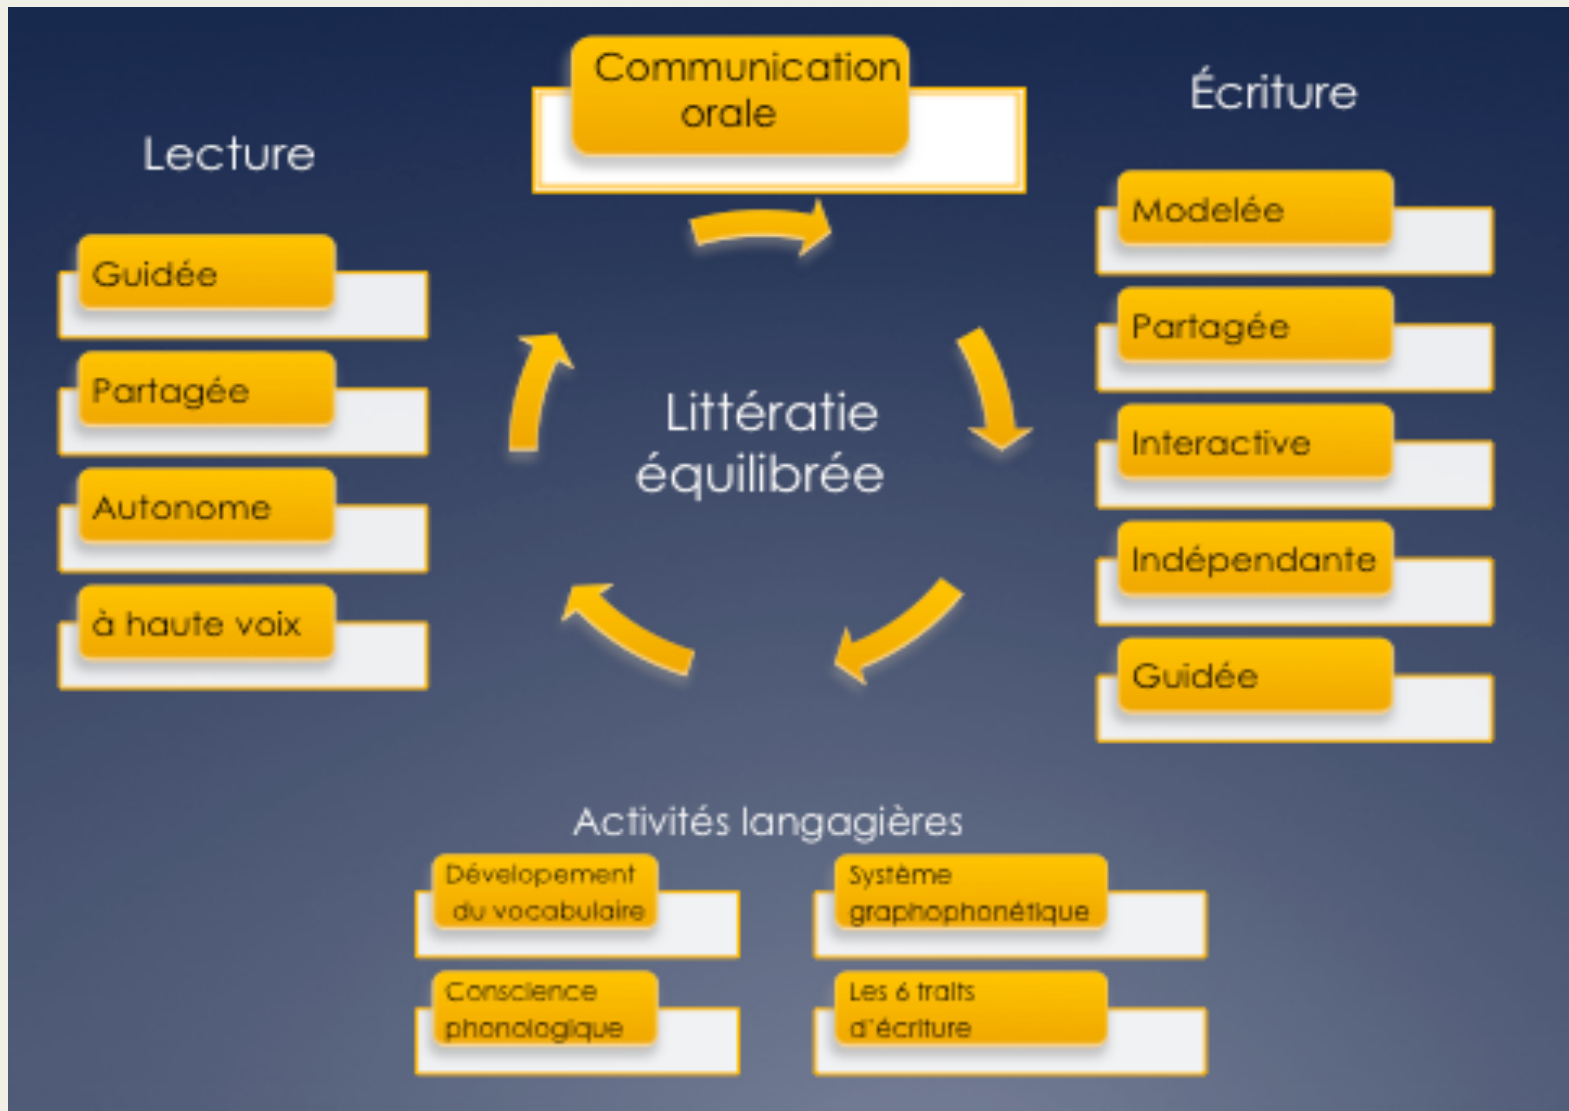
Communication orale

Lecture

Guidée

Partagée

Autonome

à haute voix

Écriture

Modelée

Partagée

Interactive

Indépendante

Guidée

Littératie équilibrée

Activités langagières

Développement du vocabulaire

Système graphophonétique

Conscience phonologique

Les 6 traits d'écriture